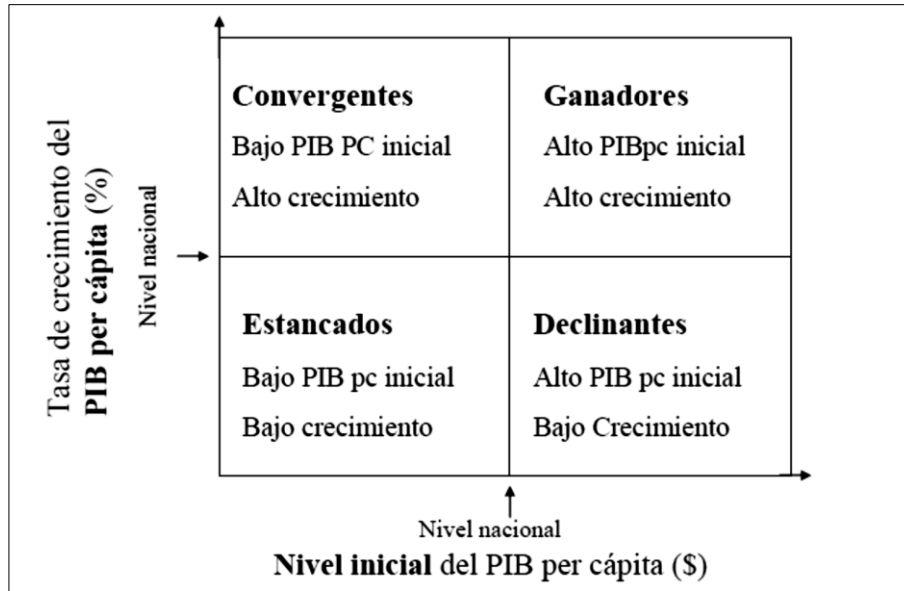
Tasa de crecimiento del **PIB per cápita** (%)

Nivel nacional

**Convergentes**
Bajo PIB PC inicial
Alto crecimiento

**Ganadores**
Alto PIBpc inicial
Alto crecimiento

**Estancados**
Bajo PIB pc inicial
Bajo crecimiento

**Declinantes**
Alto PIB pc inicial
Bajo Crecimiento

Nivel nacional

**Nivel inicial** del PIB per cápita ($)